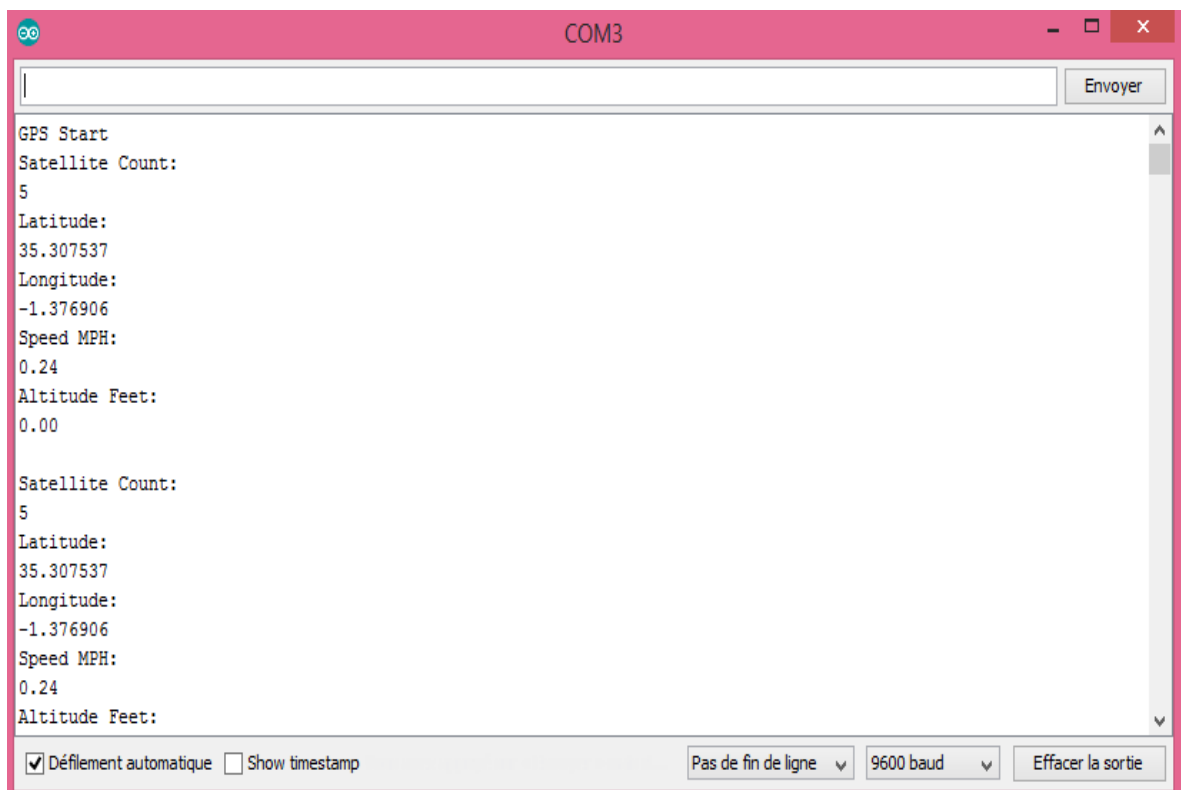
COM3

Envoyer

GPS Start
Satellite Count:
5
Latitude:
35.307537
Longitude:
-1.376906
Speed MPH:
0.24
Altitude Feet:
0.00

Satellite Count:
5
Latitude:
35.307537
Longitude:
-1.376906
Speed MPH:
0.24
Altitude Feet:

Défilement automatique Show timestamp Pas de fin de ligne 9600 baud Effacer la sortie